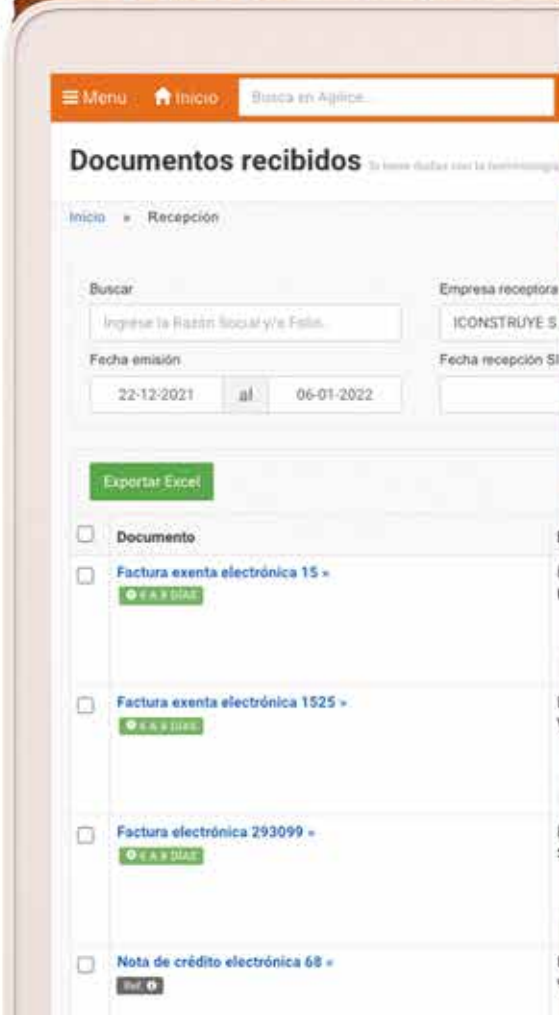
≡ Menu Inicio Busca en Agilice...

Documentos recibidos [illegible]

Inicio » Recepción

Buscar
Ingrese la Razón Social y/o Folio...
Empresa receptora
ICONSTRUYE S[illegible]
Fecha emisión
22-12-2021 al 06-01-2022
Fecha recepción S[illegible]

Exportar Excel

Documento

Factura exenta electrónica 15 »
6 A 8 DÍAS

Factura exenta electrónica 1525 »
6 A 8 DÍAS

Factura electrónica 293099 »
6 A 8 DÍAS

Nota de crédito electrónica 68 »
Ref.